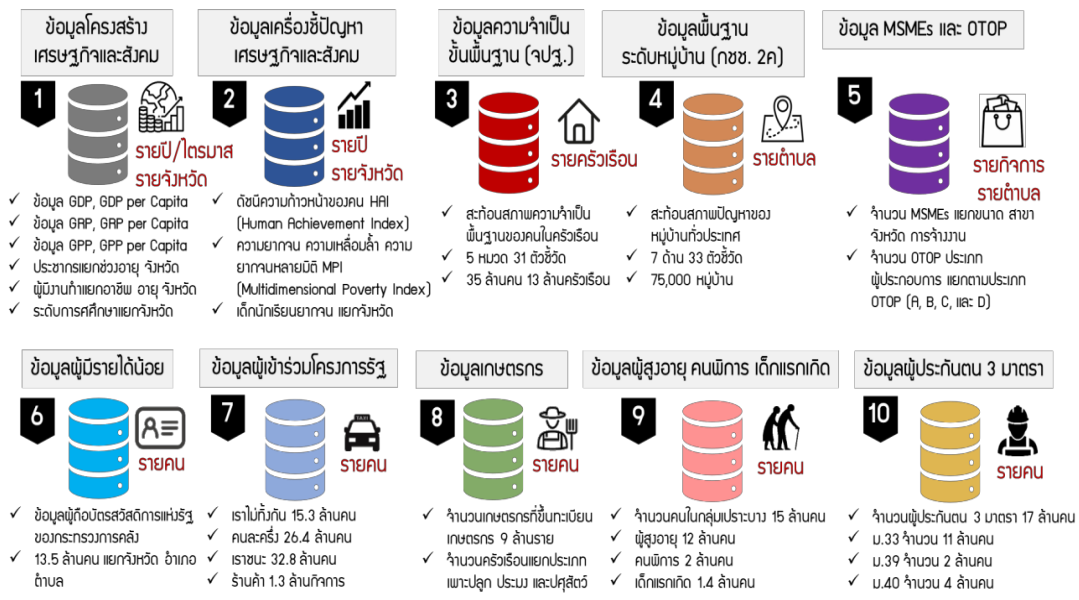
ข้อมูลโครงสร้างเศรษฐกิจและสังคม

1

รายปี/ไตรมาส
รายจังหวัด

✓ ข้อมูล GDP, GDP per Capita
✓ ข้อมูล GRP, GRP per Capita
✓ ข้อมูล GPP, GPP per Capita
✓ ประชากรแยกช่วงอายุ จังหวัด
✓ ผู้มีงานทำแยกอาชีพ อายุ จังหวัด
✓ ระดับการศึกษาแยกจังหวัด

ข้อมูลเครื่องชี้ปัญหาเศรษฐกิจและสังคม

2

รายปี
รายจังหวัด

✓ ดัชนีความก้าวหน้าของคน HAI (Human Achievement Index)
✓ ความยากจน ความเหลื่อมล้ำ ความยากจนหลายมิติ MPI (Multidimensional Poverty Index)
✓ เด็กนักเรียนยากจน แยกจังหวัด

ข้อมูลความจำเป็นขั้นพื้นฐาน (จปฐ.)

3

รายครัวเรือน

✓ สะท้อนสภาพความจำเป็นพื้นฐานของคนในครัวเรือน
✓ 5 หมวด 31 ตัวชี้วัด
✓ 35 ล้านคน 13 ล้านครัวเรือน

ข้อมูลพื้นฐานระดับหมู่บ้าน (กชช. 2ค)

4

รายตำบล

✓ สะท้อนสภาพปัญหาของหมู่บ้านทั่วประเทศ
✓ 7 ด้าน 33 ตัวชี้วัด
✓ 75,000 หมู่บ้าน

ข้อมูล MSMEs และ OTOP

5

รายกิจการ
รายตำบล

✓ จำนวน MSMEs แยกขนาด สาขา จังหวัด การจ้างงาน
✓ จำนวน OTOP ประเภท ผู้ประกอบการ แยกตามประเภท OTOP (A, B, C, และ D)

ข้อมูลผู้มีรายได้น้อย

6

รายคน

✓ ข้อมูลผู้ถือบัตรสวัสดิการแห่งรัฐของกระทรวงการคลัง
✓ 13.5 ล้านคน แยกจังหวัด อำเภอ ตำบล

ข้อมูลผู้เข้าร่วมโครงการรัฐ

7

TAXI

รายคน

✓ เราไม่ทิ้งกัน 15.3 ล้านคน
✓ คนละครึ่ง 26.4 ล้านคน
✓ เราชนะ 32.8 ล้านคน
✓ ร้านค้า 1.3 ล้านกิจการ

ข้อมูลเกษตรกร

8

รายคน

✓ จำนวนเกษตรกรที่ขึ้นทะเบียนเกษตรกร 9 ล้านราย
✓ จำนวนครัวเรือนแยกประเภทเพาะปลูก ประมง และปศุสัตว์

ข้อมูลผู้สูงอายุ คนพิการ เด็กแรกเกิด

9

รายคน

✓ จำนวนคนในกลุ่มเปราะบาง 15 ล้านคน
✓ ผู้สูงอายุ 12 ล้านคน
✓ คนพิการ 2 ล้านคน
✓ เด็กแรกเกิด 1.4 ล้านคน

ข้อมูลผู้ประกันตน 3 มาตรา

10

รายคน

✓ จำนวนผู้ประกันตน 3 มาตรา 17 ล้านคน
✓ ม.33 จำนวน 11 ล้านคน
✓ ม.39 จำนวน 2 ล้านคน
✓ ม.40 จำนวน 4 ล้านคน